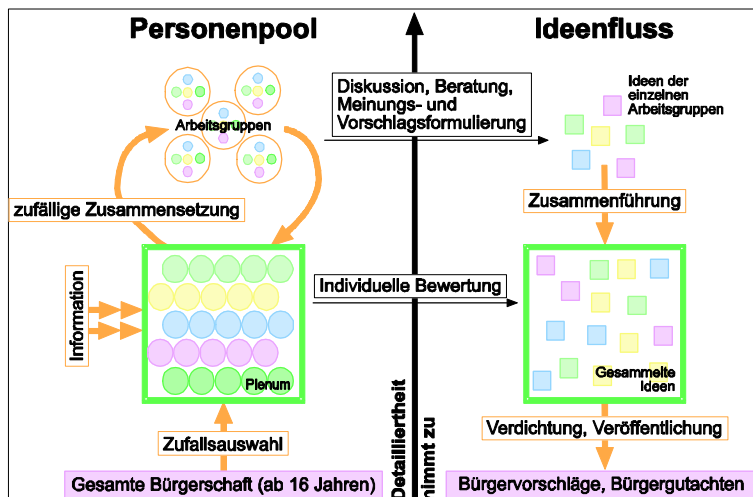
Personenpool

Ideenfluss

Arbeitsgruppen

Diskussion, Beratung, Meinungs- und Vorschlagsformulierung

Ideen der einzelnen Arbeitsgruppen

zufällige Zusammensetzung

Zusammenführung

Information

Individuelle Bewertung

Plenum

Gesammelte Ideen

Zufallsauswahl

Detailliertheit nimmt zu

Verdichtung, Veröffentlichung

Gesamte Bürgerschaft (ab 16 Jahren)

Bürgervorschläge, Bürgergutachten